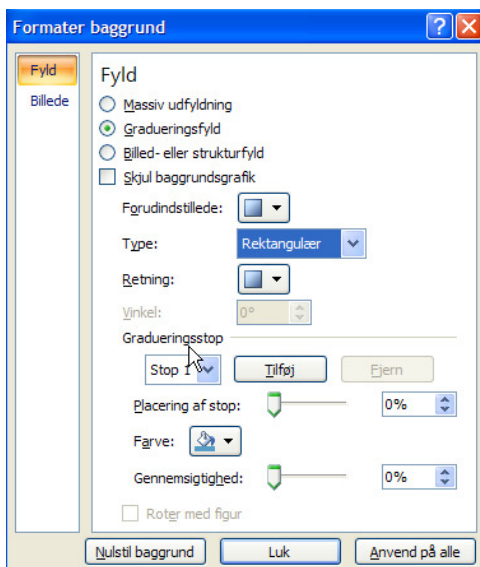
Formater baggrund

Fyld
Billede

Fyld
Massiv udfyldning
Gradueringsfyld
Billed- eller strukturfyld
Skjul baggrundsgrafik
Forudindstillede:
Type: Rektangulær
Retning:
Vinkel: 0°
Gradueringsstop
Stop 1
Tilføj
Fjern
Placering af stop: 0%
Farve:
Gennemsigtighed: 0%
Roter med figur

Nulstil baggrund
Luk
Anvend på alle